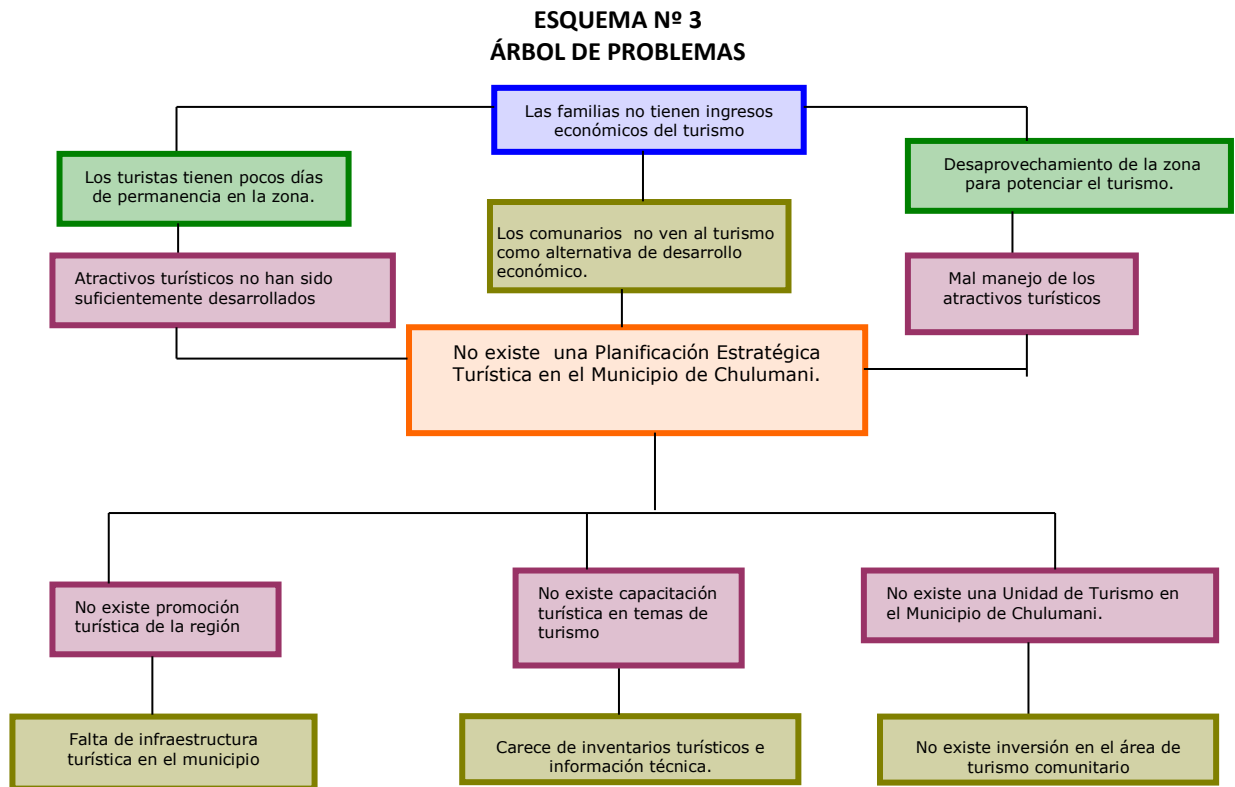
ESQUEMA Nº 3
ÁRBOL DE PROBLEMAS

Las familias no tienen ingresos económicos del turismo

Los turistas tienen pocos días de permanencia en la zona.

Los comunarios no ven al turismo como alternativa de desarrollo económico.

Desaprovechamiento de la zona para potenciar el turismo.

Atractivos turísticos no han sido suficientemente desarrollados

Mal manejo de los atractivos turísticos

No existe una Planificación Estratégica Turística en el Municipio de Chulumani.

No existe promoción turística de la región

No existe capacitación turística en temas de turismo

No existe una Unidad de Turismo en el Municipio de Chulumani.

Falta de infraestructura turística en el municipio

Carece de inventarios turísticos e información técnica.

No existe inversión en el área de turismo comunitario